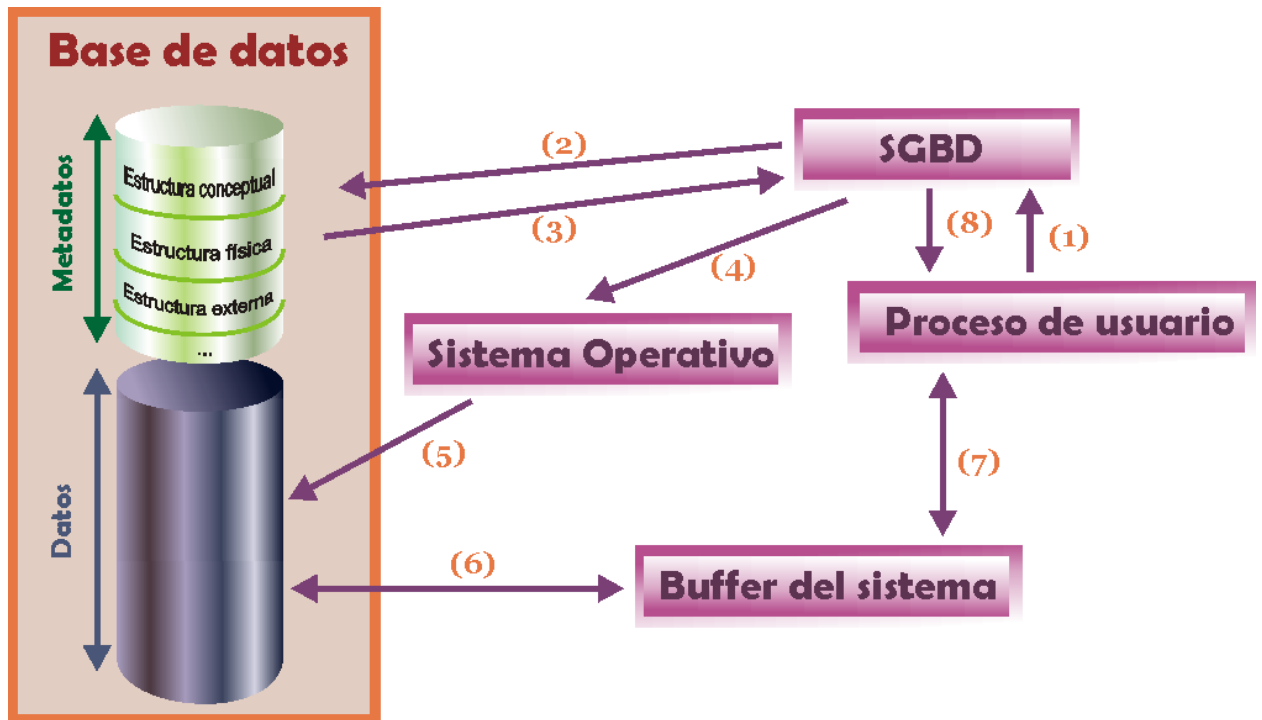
Base de datos

Metadatos

Estructura conceptual

Estructura física

Estructura externa

...

Datos

(2)

(3)

SGBD

(8)

(1)

(4)

Proceso de usuario

Sistema Operativo

(5)

(7)

(6)

Buffer del sistema